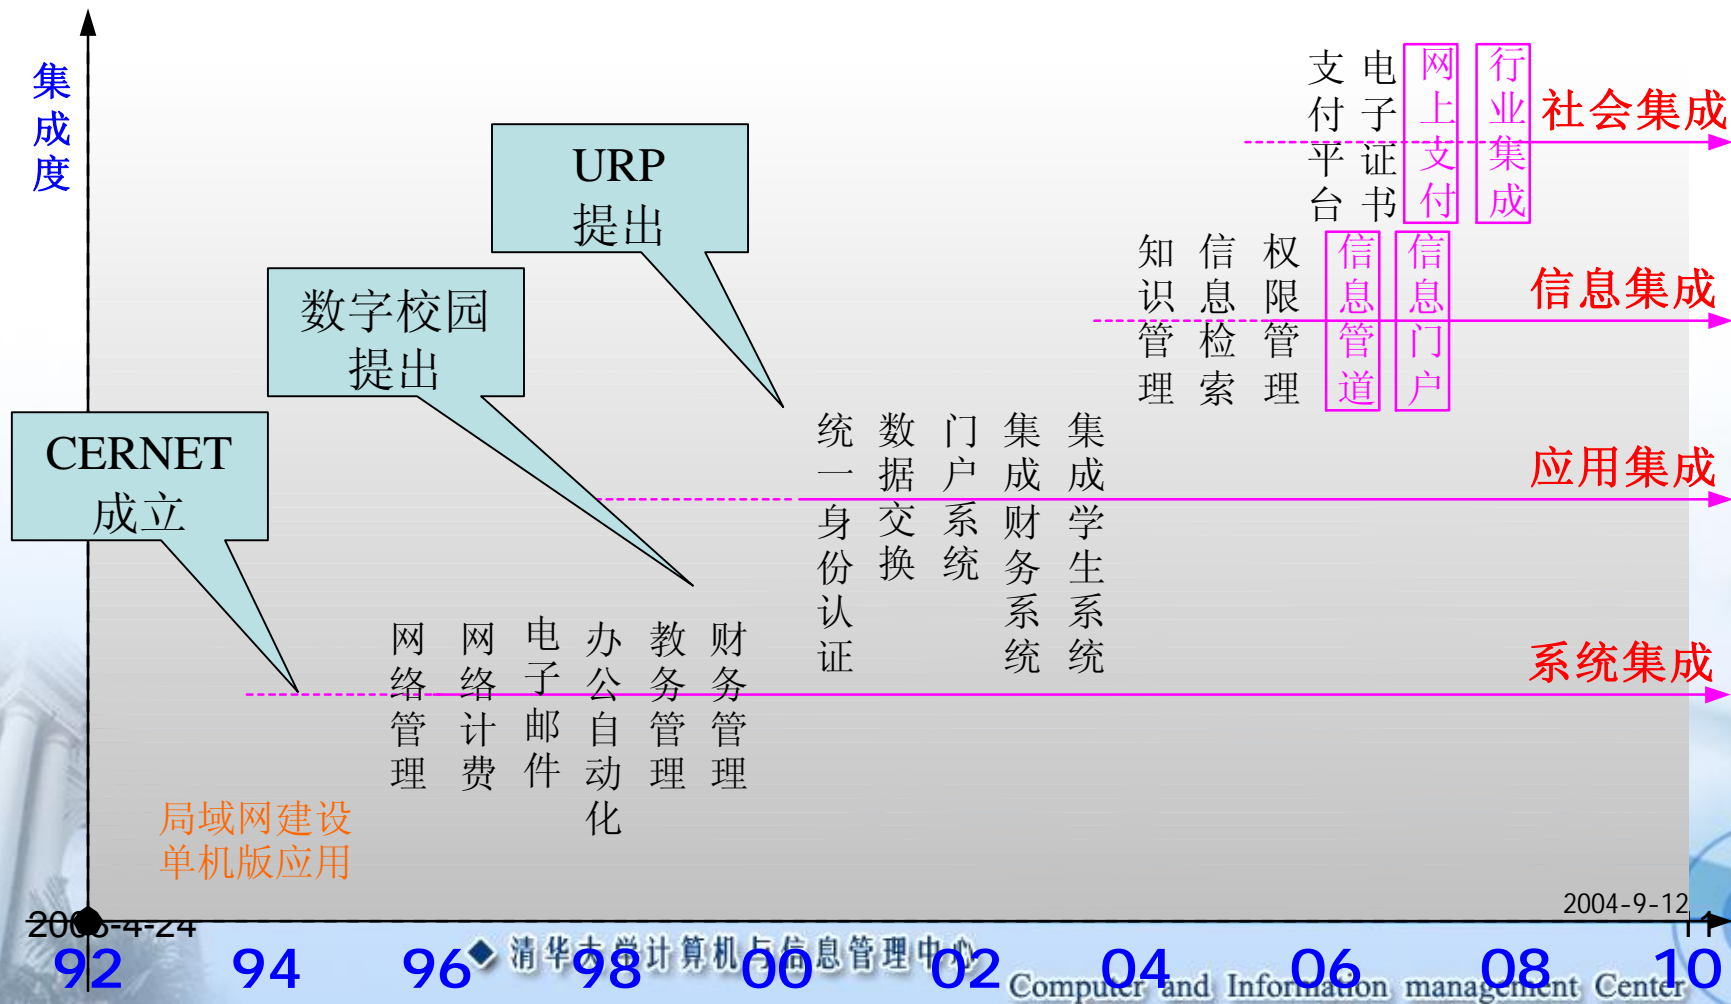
集成度

URP
提出

数字校园
提出

CERNET
成立

支付平台
电子证书
网上支付
行业集成
社会集成

知识管理
信息检索
权限管理
信息管道
信息门户
信息集成

统一身份认证
数据交换
门户系统
集成财务系统
集成学生系统
应用集成

网络管理
网络计费
电子邮件
办公自动化
教务管理
财务管理
系统集成

局域网建设
单机版应用

2004-9-12
20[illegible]-4-24
11

92 94 96 98 00 02 04 06 08 10

清华大学计算机与信息管理中心 Computer and Information management Center